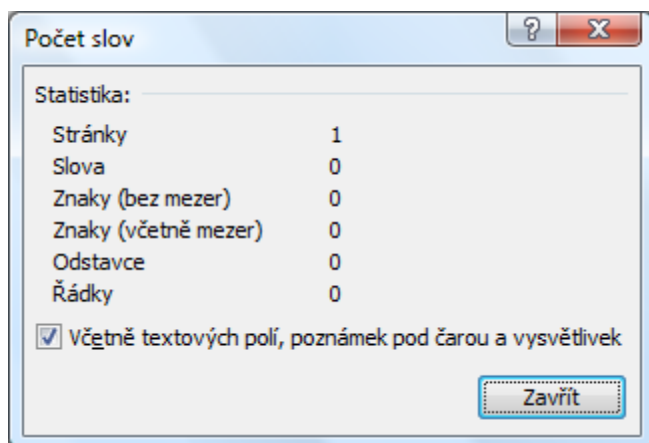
Počet slov

?

X

Statistika:

| | |
|---|---|
| Stránky | 1 |
| Slova | 0 |
| Znaky (bez mezer) | 0 |
| Znaky (včetně mezer) | 0 |
| Odstavce | 0 |
| Řádky | 0 |

Včetně textových polí, poznámek pod čarou a vysvětlivek

Zavřít